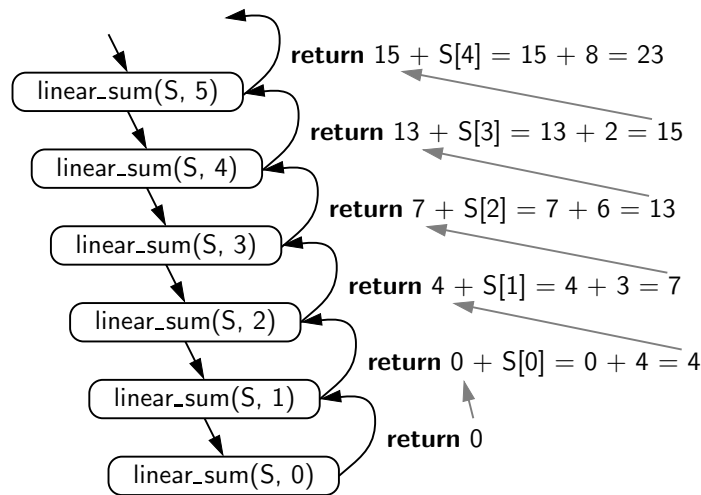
linear_sum(S, 5)

linear_sum(S, 4)

linear_sum(S, 3)

linear_sum(S, 2)

linear_sum(S, 1)

linear_sum(S, 0)

**return** $15 + S[4] = 15 + 8 = 23$

**return** $13 + S[3] = 13 + 2 = 15$

**return** $7 + S[2] = 7 + 6 = 13$

**return** $4 + S[1] = 4 + 3 = 7$

**return** $0 + S[0] = 0 + 4 = 4$

**return** 0